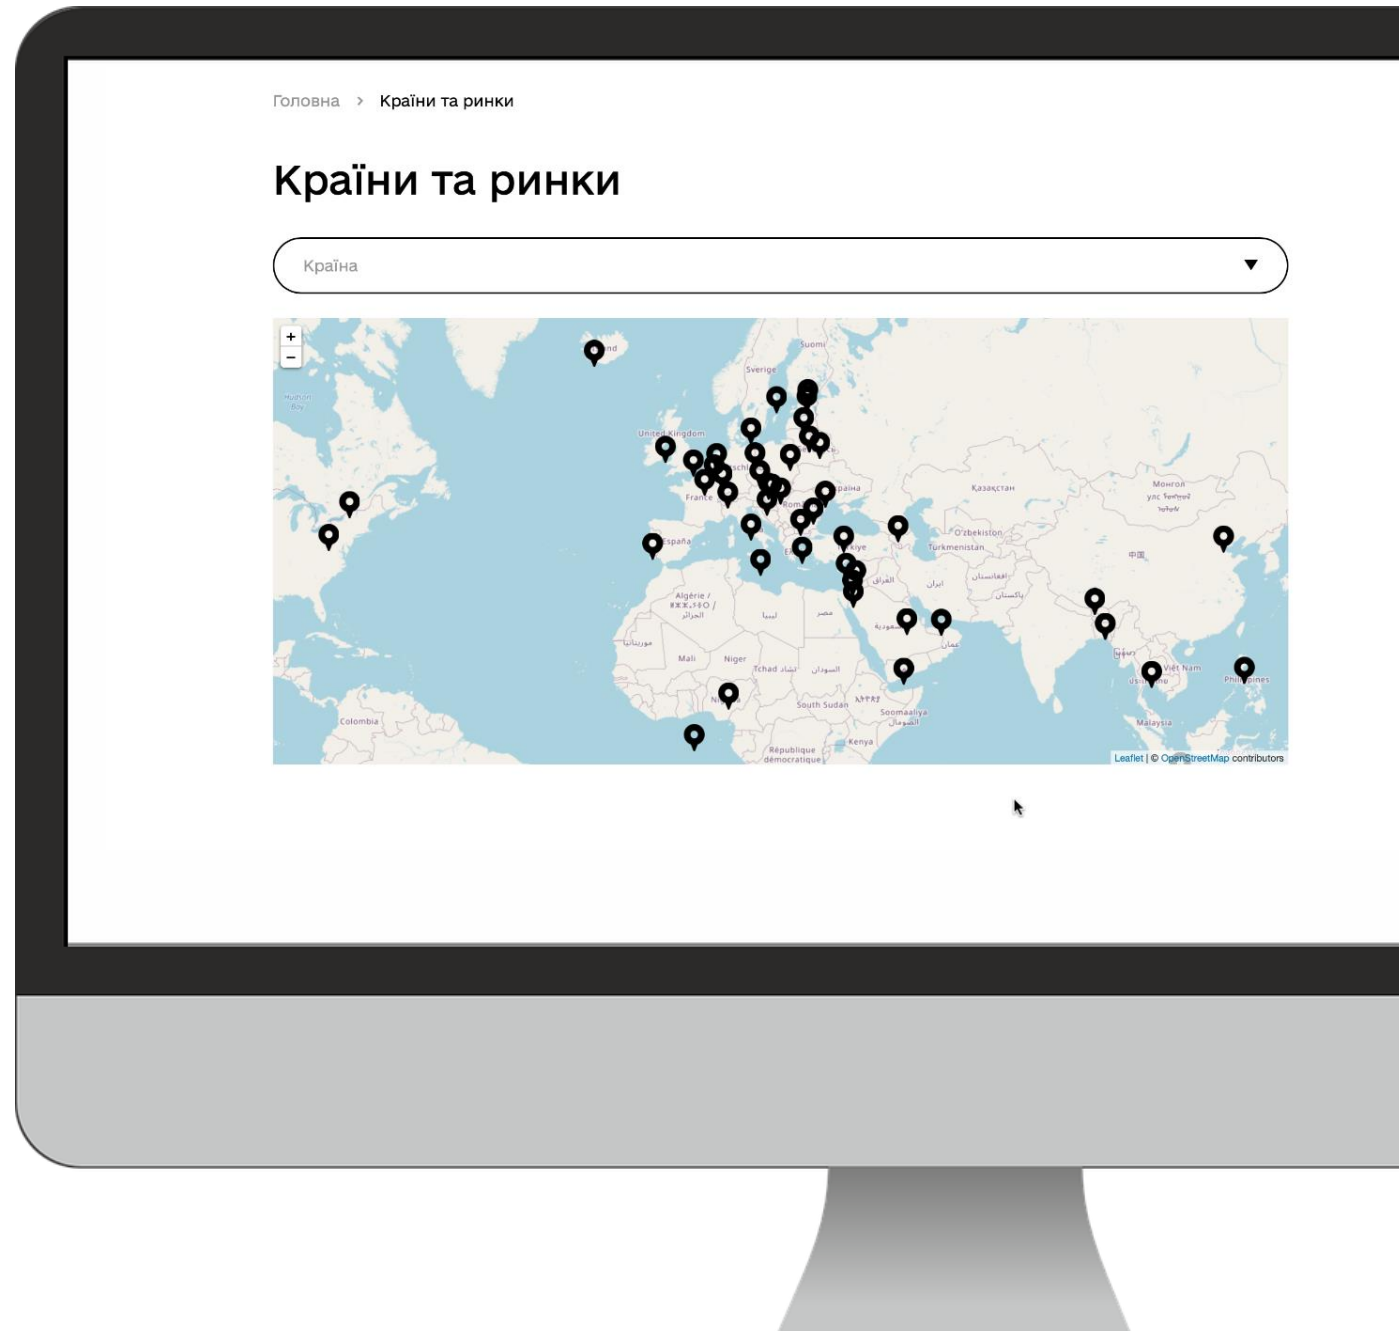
Головна › Країни та ринки

Країни та ринки

Країна

+
−

Suomi
Sverige
United Kingdom
France
España
Казахстан
O'zbekiston
Turkmenistan
Монгол
中国
Algérie / الجزائر
Mali
Niger
Tchad
South Sudan
Soomaaliya
Kenya
Colombia
République démocratique
Việt Nam
Philippines
Malaysia

Leaflet | © OpenStreetMap contributors